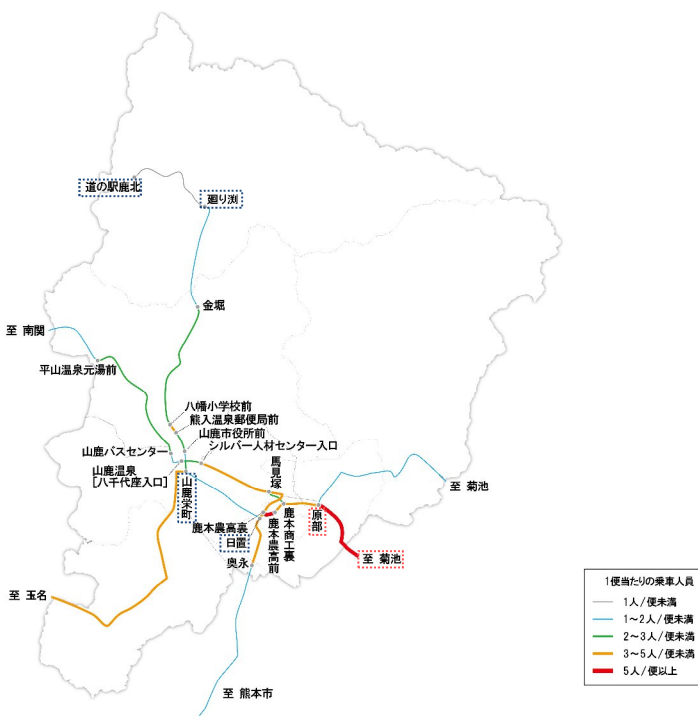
道の駅鹿北

廻り渕

金堀

至 南関

平山温泉元湯前

八幡小学校前

熊入温泉郵便局前

山鹿市役所前

シルバー人材センター入口

山鹿バスセンター

山鹿温泉
[八千代座入口]

山鹿栄町

馬見塚

至 菊池

原部

至 菊池

鹿本農高裏

鹿本商工裏

日置

奥永

鹿本農高前

至 玉名

至 熊本市

1便当たりの乗車人員

1人/便未満

1~2人/便未満

2~3人/便未満

3~5人/便未満

5人/便以上